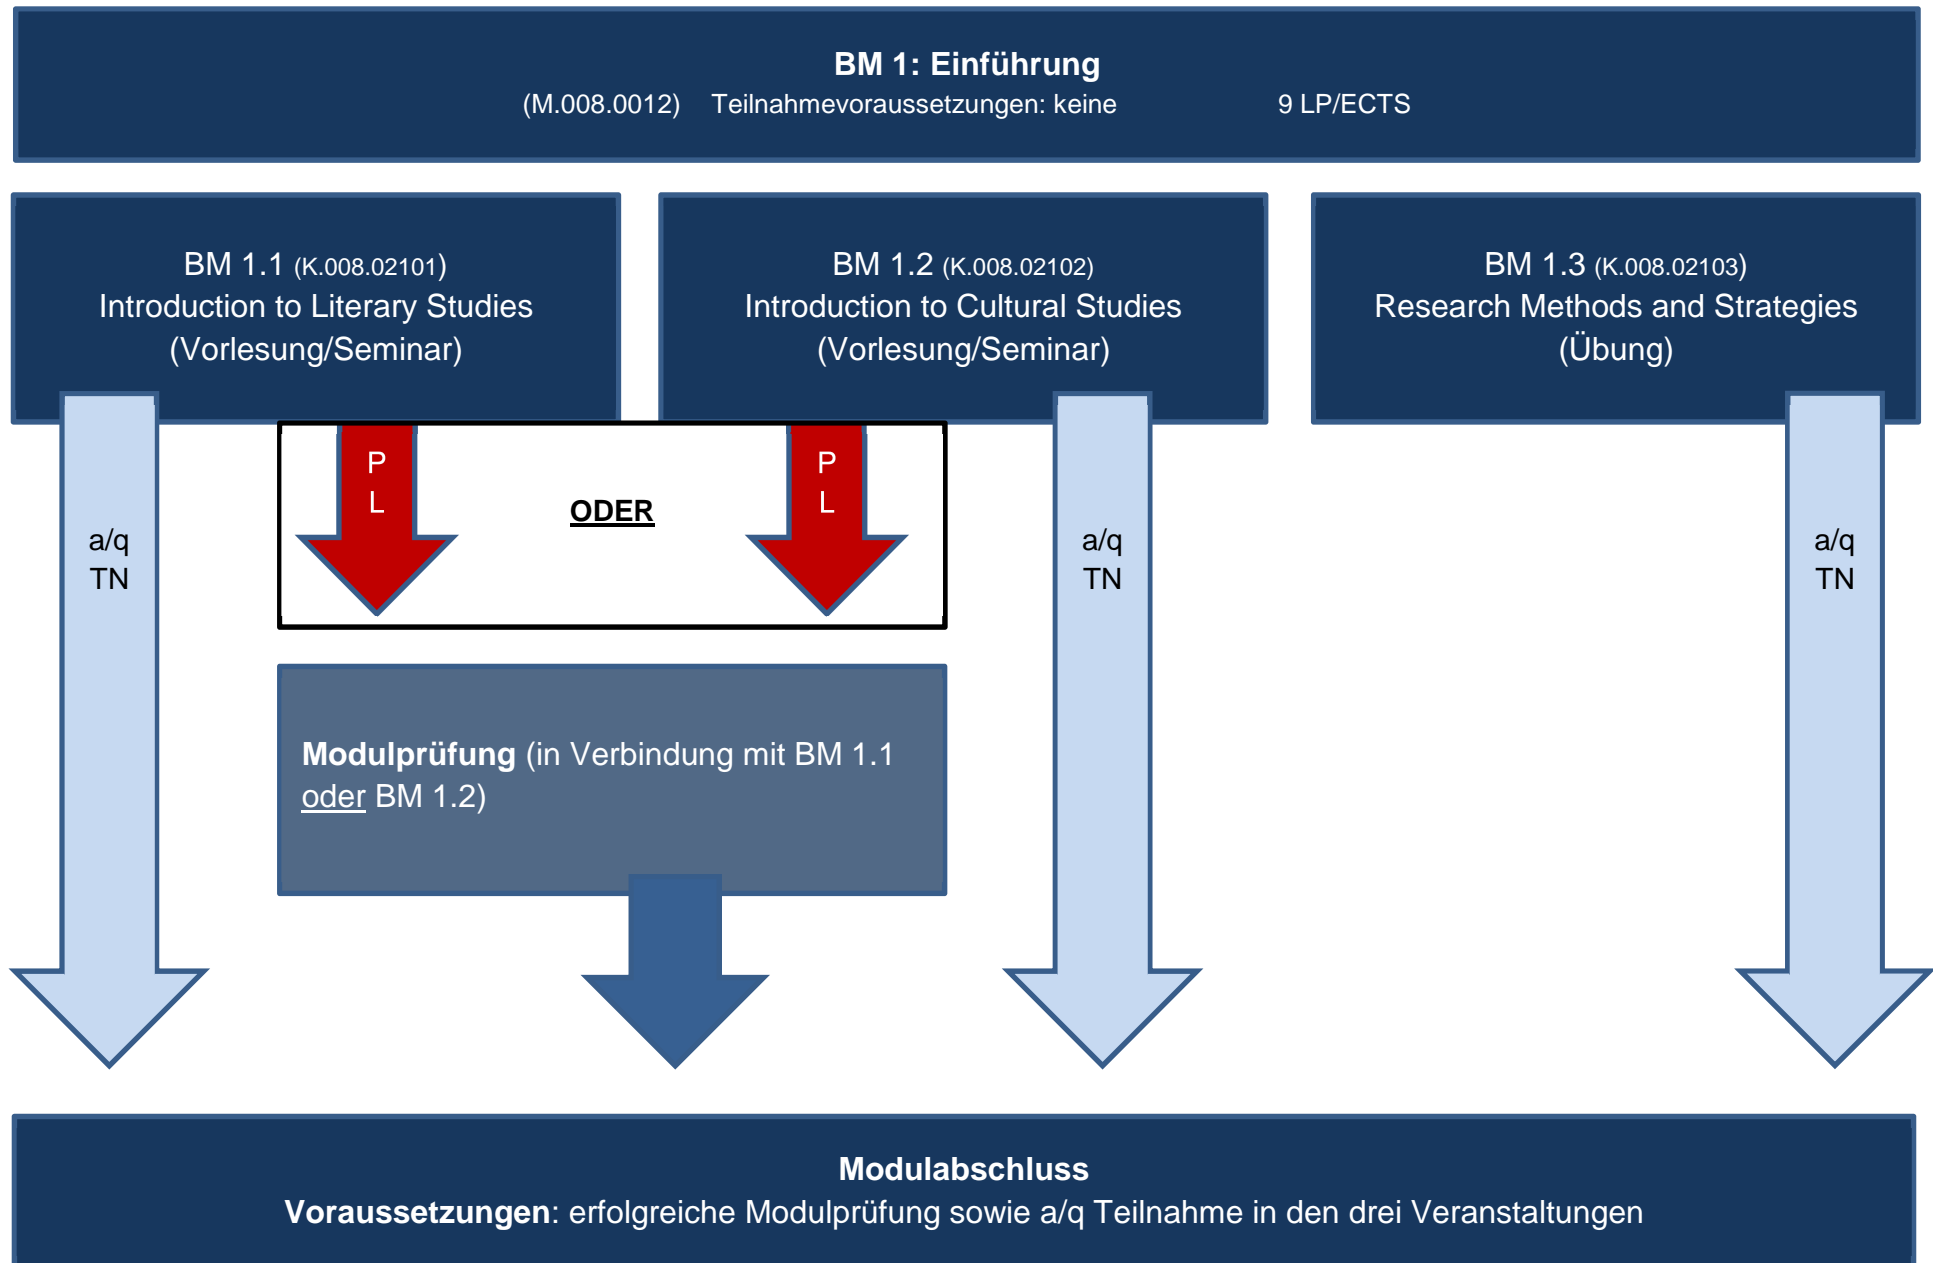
BM 1: Einführung
(M.008.0012) Teilnahmevoraussetzungen: keine 9 LP/ECTS

BM 1.1 (K.008.02101)
Introduction to Literary Studies
(Vorlesung/Seminar)

BM 1.2 (K.008.02102)
Introduction to Cultural Studies
(Vorlesung/Seminar)

BM 1.3 (K.008.02103)
Research Methods and Strategies
(Übung)

a/q
TN

P
L

ODER

P
L

a/q
TN

a/q
TN

Modulprüfung (in Verbindung mit BM 1.1 oder BM 1.2)

Modulabschluss
Voraussetzungen: erfolgreiche Modulprüfung sowie a/q Teilnahme in den drei Veranstaltungen